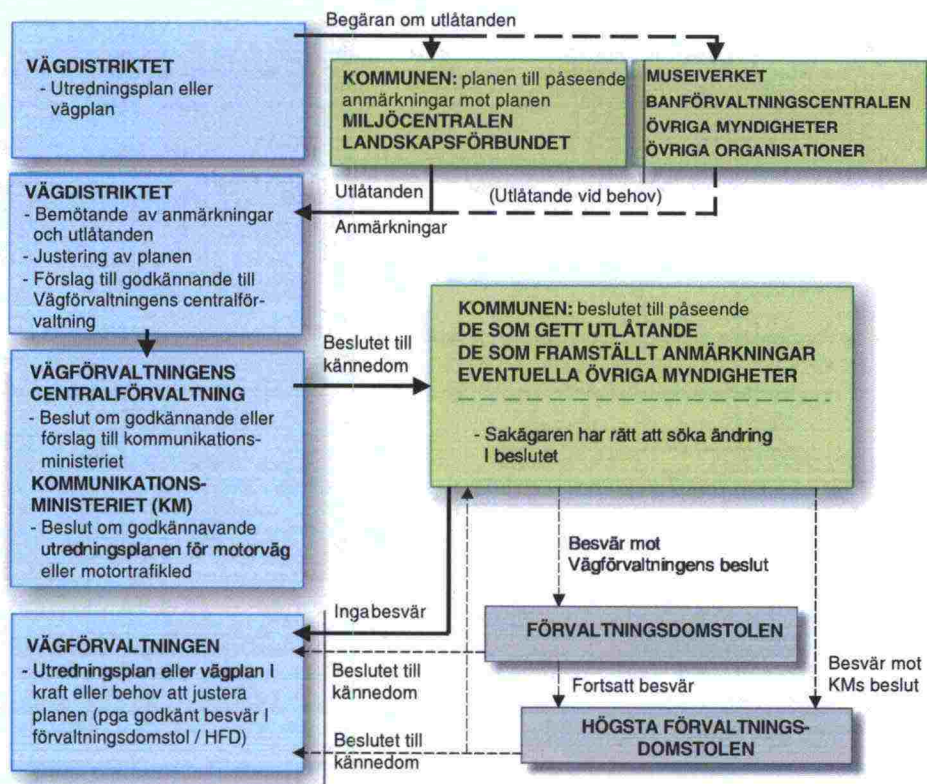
Begäran om utlåtanden

VÄGDISTRIKTET
- Utredningsplan eller vägplan

KOMMUNEN: planen till påseende anmärkningar mot planen
MILJÖCENTRALEN
LANDSKAPSFÖRBUNDET

MUSEIVERKET
BANFÖRVALTNINGSCENTRALEN
ÖVRIGA MYNDIGHETER
ÖVRIGA ORGANISATIONER

Utlåtanden

(Utlåtande vid behov)

Anmärkningar

VÄGDISTRIKTET
- Bemötande av anmärkningar och utlåtanden
- Justering av planen
- Förslag till godkännande till Vägförvaltningens centralförvaltning

VÄGFÖRVALTNINGENS CENTRALFÖRVALTNING
- Beslut om godkännande eller förslag till kommunikationsministeriet
KOMMUNIKATIONS-MINISTERIET (KM)
- Beslut om godkännavande utredningsplanen för motorväg eller motortrafikled

Beslutet till kännedom

KOMMUNEN: beslutet till påseende
DE SOM GETT UTLÅTANDE
DE SOM FRAMSTÄLLT ANMÄRKNINGAR
EVENTUELLA ÖVRIGA MYNDIGHETER

- Sakägaren har rätt att söka ändring I beslutet

Besvär mot Vägförvaltningens beslut

Inga besvär

VÄGFÖRVALTNINGEN
- Utredningsplan eller vägplan I kraft eller behov att justera planen (pga godkänt besvär I förvaltningsdomstol / HFD)

FÖRVALTNINGSDOMSTOLEN

Beslutet till kännedom

Fortsatt besvär

Besvär mot KMs beslut

HÖGSTA FÖRVALTNINGS-DOMSTOLEN

Beslutet till kännedom